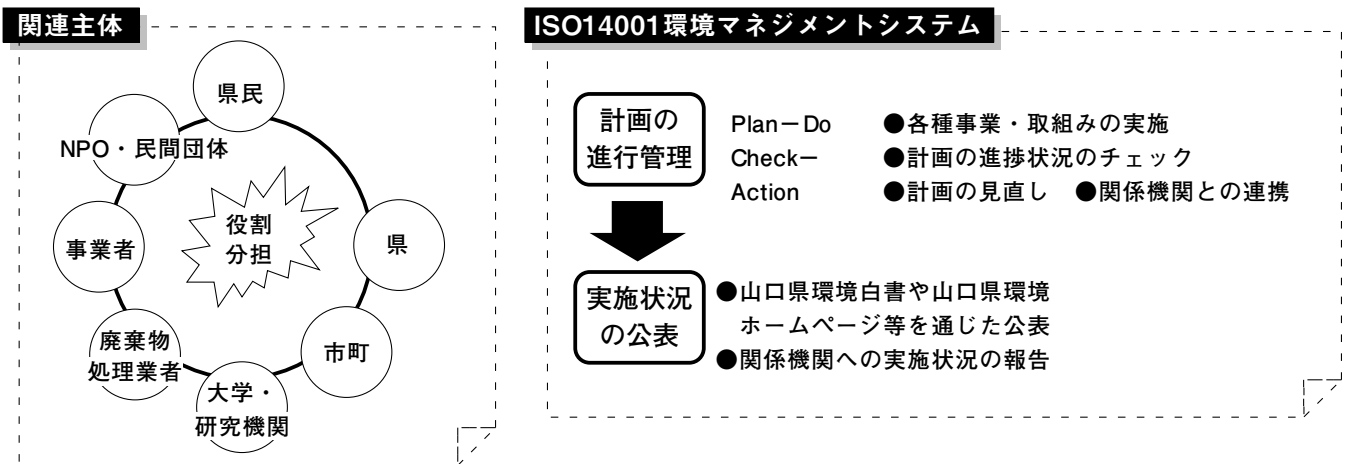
関連主体

県民

NPO・民間団体

役割分担

事業者

県

廃棄物処理業者

市町

大学・研究機関

ISO14001環境マネジメントシステム

計画の進行管理

Plan－Do ●各種事業・取組みの実施
Check－ ●計画の進捗状況のチェック
Action ●計画の見直し ●関係機関との連携

実施状況の公表

●山口県環境白書や山口県環境ホームページ等を通じた公表
●関係機関への実施状況の報告